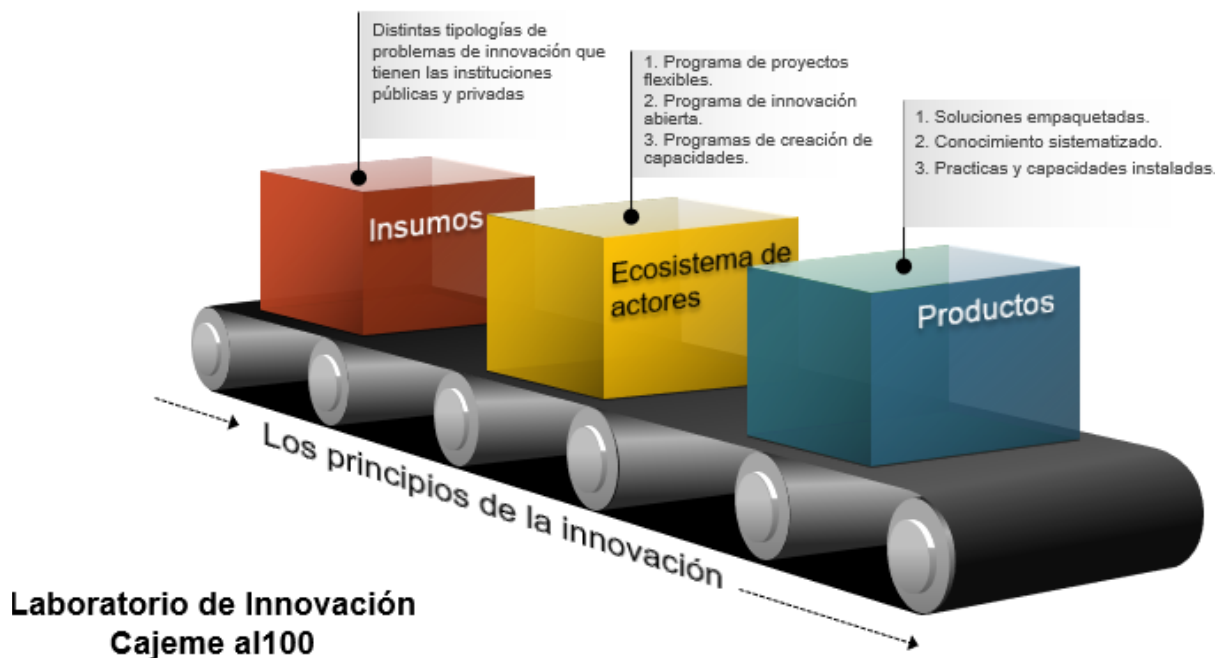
Distintas tipologías de problemas de innovación que tienen las instituciones públicas y privadas

1. Programa de proyectos flexibles.
2. Programa de innovación abierta.
3. Programas de creación de capacidades.

1. Soluciones empaquetadas.
2. Conocimiento sistematizado.
3. Practicas y capacidades instaladas.

Insumos

Ecosistema de actores

Productos

Los principios de la innovación

Laboratorio de Innovación
Cajeme al100